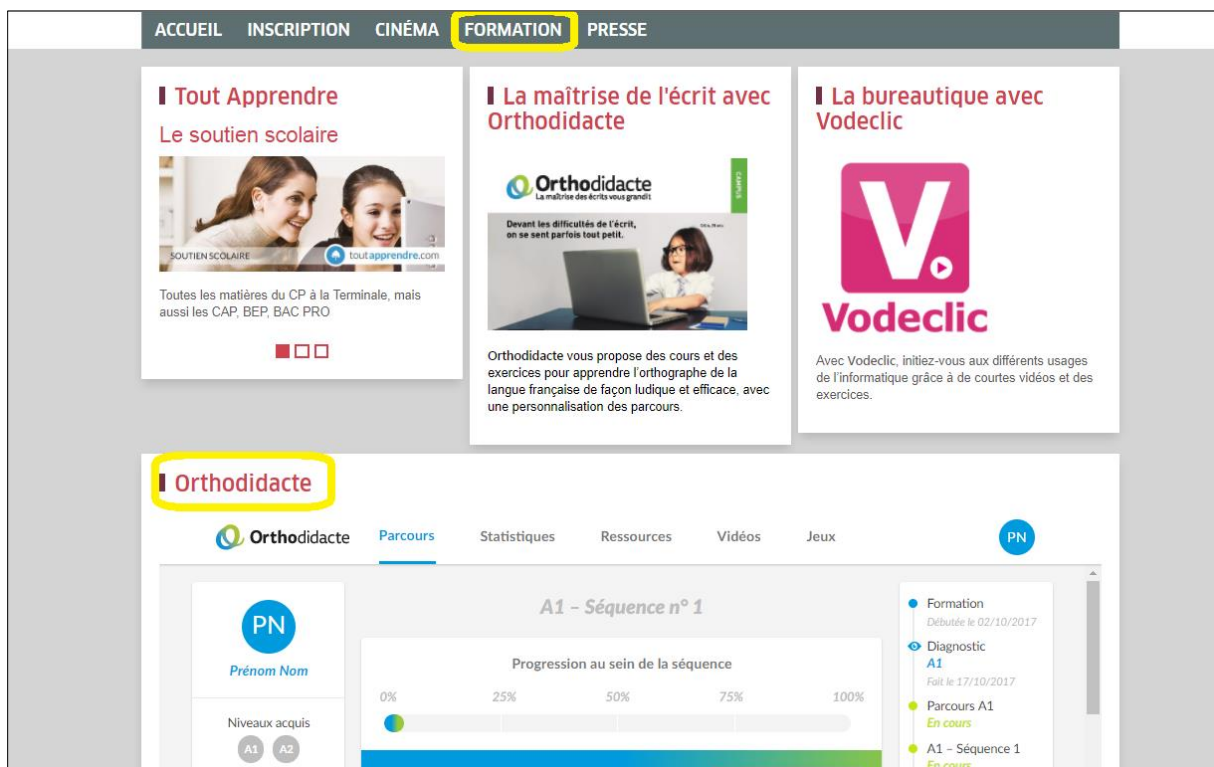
ACCUEIL INSCRIPTION CINÉMA FORMATION PRESSE

Tout Apprendre

Le soutien scolaire

SOUTIEN SCOLAIRE toutapprendre.com

Toutes les matières du CP à la Terminale, mais aussi les CAP, BEP, BAC PRO

La maîtrise de l'écrit avec Orthodidacte

Orthodidacte
La maîtrise des écrits vous grandit

CAMPUS

Devant les difficultés de l'écrit, on se sent parfois tout petit.

Orthodidacte vous propose des cours et des exercices pour apprendre l'orthographe de la langue française de façon ludique et efficace, avec une personnalisation des parcours.

La bureautique avec Vodeclic

Vodeclic

Avec Vodeclic, initiez-vous aux différents usages de l'informatique grâce à de courtes vidéos et des exercices.

Orthodidacte

Orthodidacte Parcours Statistiques Ressources Vidéos Jeux PN

PN

Prénom Nom

Niveaux acquis

A1 A2

A1 – Séquence n° 1

Progression au sein de la séquence

0% 25% 50% 75% 100%

Formation
Débutée le 02/10/2017

Diagnostic
A1
Fait le 17/10/2017

Parcours A1
En cours

A1 – Séquence 1
En cours